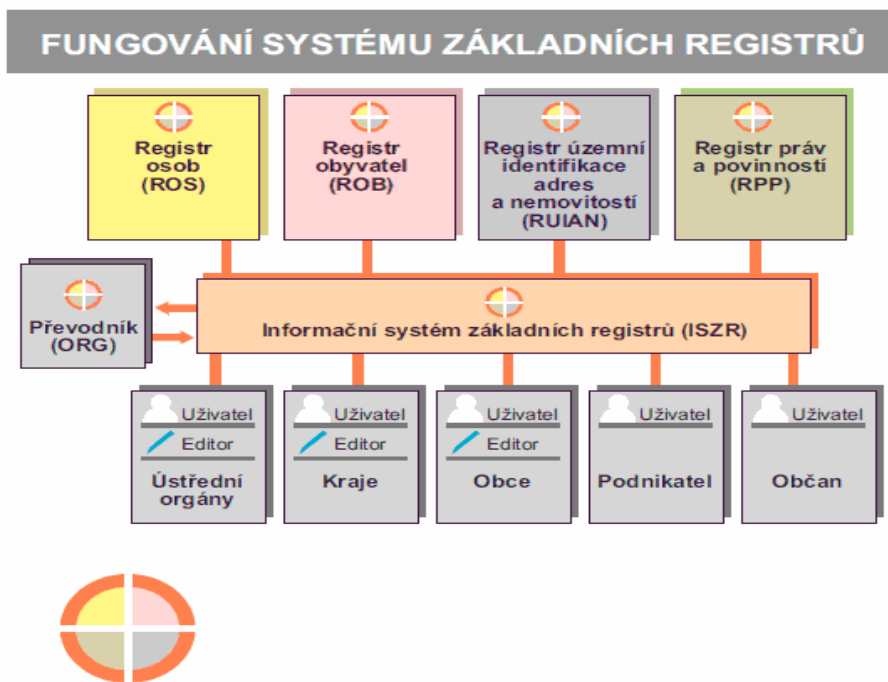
FUNGOVÁNÍ SYSTÉMU ZÁKLADNÍCH REGISTRŮ

Registr osob (ROS)

Registr obyvatel (ROB)

Registr územní identifikace adres a nemovitostí (RUIAN)

Registr práv a povinností (RPP)

Převodník (ORG)

Informační systém základních registrů (ISZR)

Uživatel
Editor
Ústřední orgány

Uživatel
Editor
Kraje

Uživatel
Editor
Obce

Uživatel
Podnikatel

Uživatel
Občan